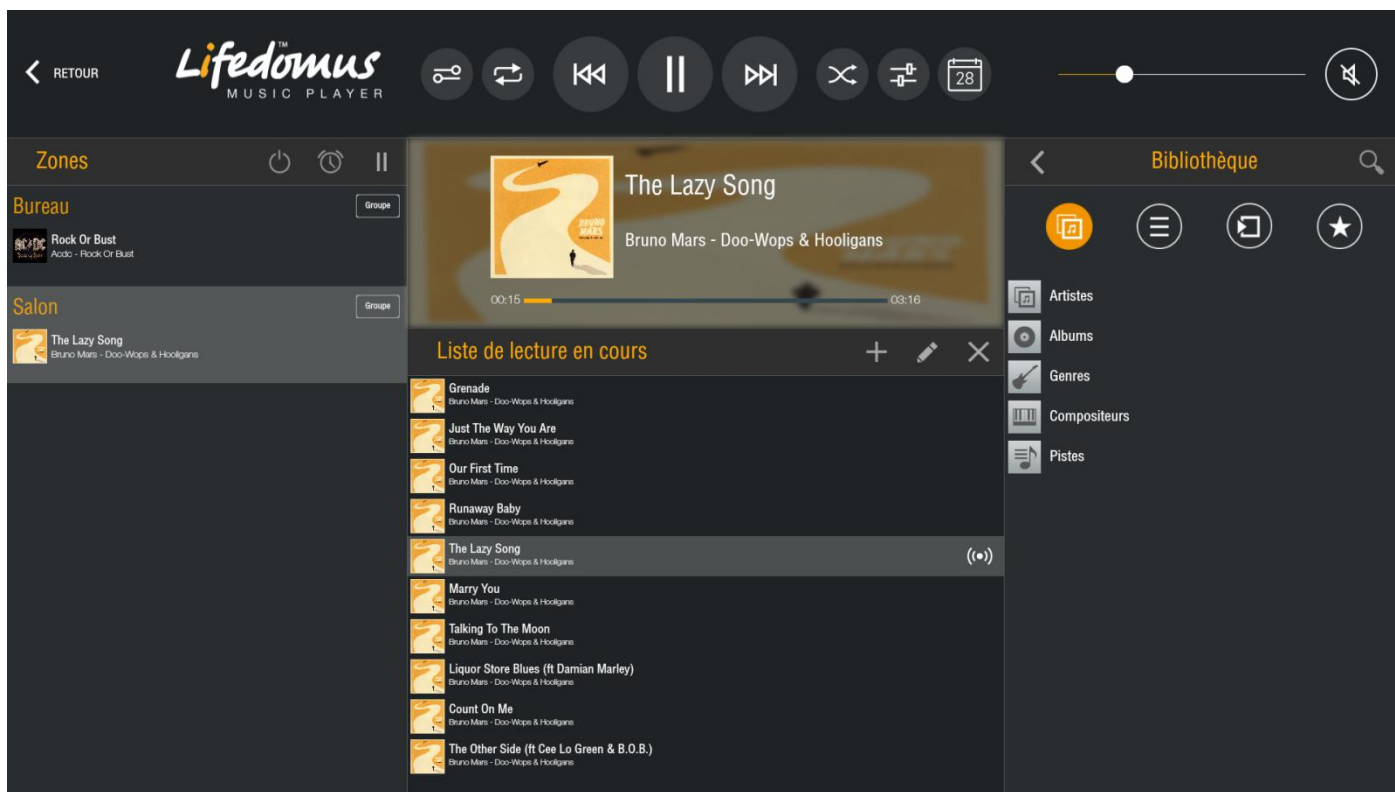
RETOUR

Lifedomus™
MUSIC PLAYER

28

Zones

Bureau
Groupe
Rock Or Bust
Acdc - Rock Or Bust

Salon
Groupe
The Lazy Song
Bruno Mars - Doo-Wops & Hooligans

The Lazy Song
Bruno Mars - Doo-Wops & Hooligans
00:15
03:16

Liste de lecture en cours

Grenade
Bruno Mars - Doo-Wops & Hooligans
Just The Way You Are
Bruno Mars - Doo-Wops & Hooligans
Our First Time
Bruno Mars - Doo-Wops & Hooligans
Runaway Baby
Bruno Mars - Doo-Wops & Hooligans
The Lazy Song
Bruno Mars - Doo-Wops & Hooligans
Marry You
Bruno Mars - Doo-Wops & Hooligans
Talking To The Moon
Bruno Mars - Doo-Wops & Hooligans
Liquor Store Blues (ft Damian Marley)
Bruno Mars - Doo-Wops & Hooligans
Count On Me
Bruno Mars - Doo-Wops & Hooligans
The Other Side (ft Cee Lo Green & B.O.B.)
Bruno Mars - Doo-Wops & Hooligans

Bibliothèque

Artistes
Albums
Genres
Compositeurs
Pistes